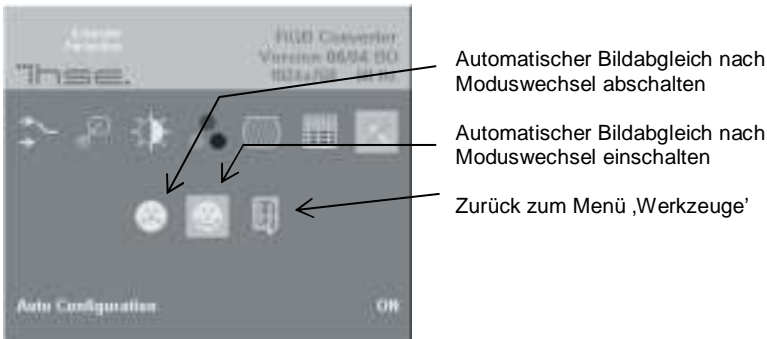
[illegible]

RGB Converter
Version 06/04 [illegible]
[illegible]

ihse.

Automatischer Bildabgleich nach Moduswechsel abschalten

Automatischer Bildabgleich nach Moduswechsel einschalten

Zurück zum Menü ‚Werkzeuge'

Auto Configuration

Off